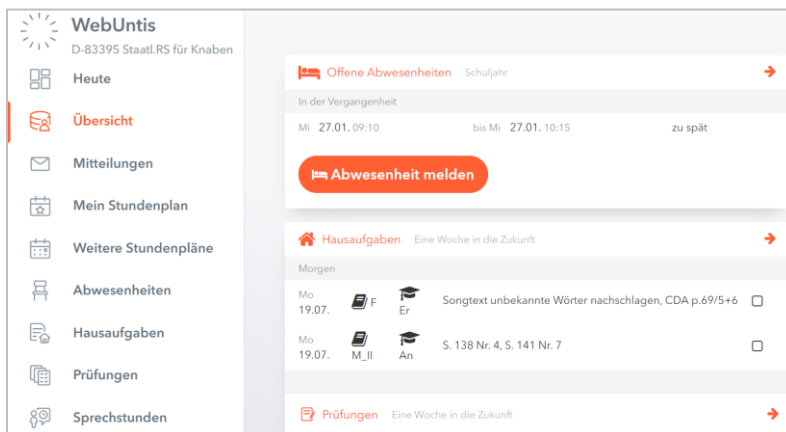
WebUntis
D-83395 Staatl.RS für Knaben

Heute
Übersicht
Mitteilungen
Mein Stundenplan
Weitere Stundenpläne
Abwesenheiten
Hausaufgaben
Prüfungen
Sprechstunden

Offene Abwesenheiten Schuljahr
In der Vergangenheit
Mi 27.01. 09:10 bis Mi 27.01. 10:15 zu spät
Abwesenheit melden

Hausaufgaben Eine Woche in die Zukunft
Morgen
Mo 19.07. F Er Songtext unbekannte Wörter nachschlagen, CDA p.69/5+6
Mo 19.07. M_II An S. 138 Nr. 4, S. 141 Nr. 7

Prüfungen Eine Woche in die Zukunft